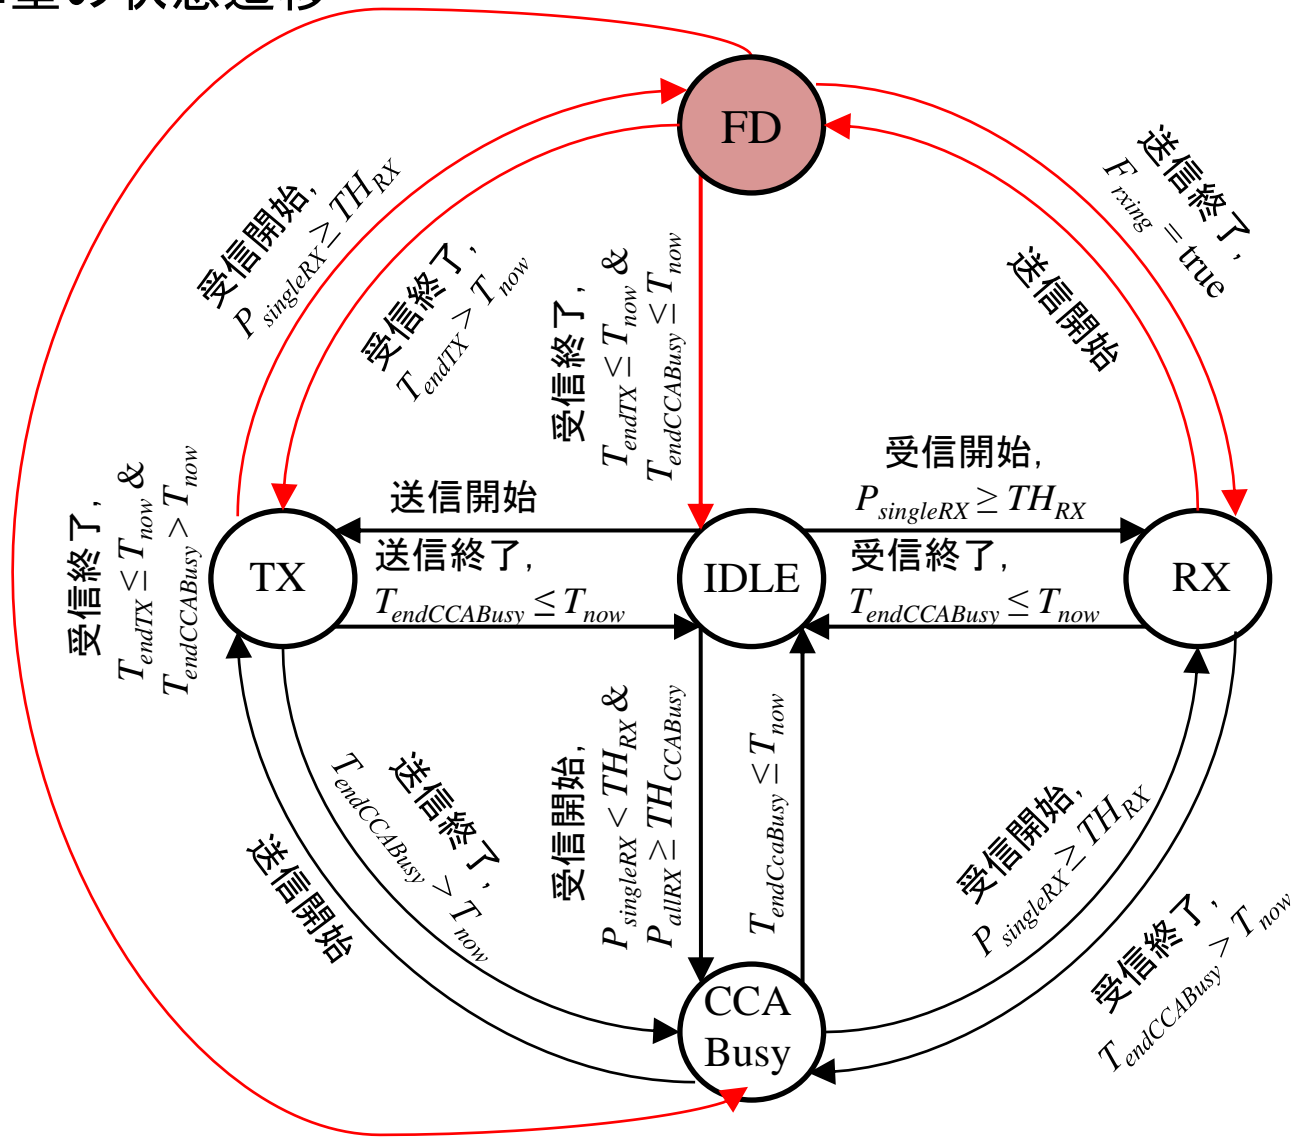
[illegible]の状態遷移

FD

受信開始, $P_{singleRX} \geq TH_{RX}$

受信終了, $T_{endTX} > T_{now}$

受信終了, $T_{endTX} \leq T_{now}$ & $T_{endCCABusy} \leq T_{now}$

送信終了, $F_{rxing}$ = true

送信開始

受信開始, $P_{singleRX} \geq TH_{RX}$

送信開始

受信終了, $T_{endTX} \leq T_{now}$ & $T_{endCCABusy} > T_{now}$

TX

送信終了, $T_{endCCABusy} \leq T_{now}$

IDLE

受信終了, $T_{endCCABusy} \leq T_{now}$

RX

$T_{endCCABusy} > T_{now}$ 送信終了,

送信開始

受信開始, $P_{singleRX} < TH_{RX}$ & $P_{allRX} \geq TH_{CCABusy}$

$T_{endCcaBusy} \leq T_{now}$

受信開始, $P_{singleRX} \geq TH_{RX}$

受信終了, $T_{endCCABusy} > T_{now}$

CCA Busy